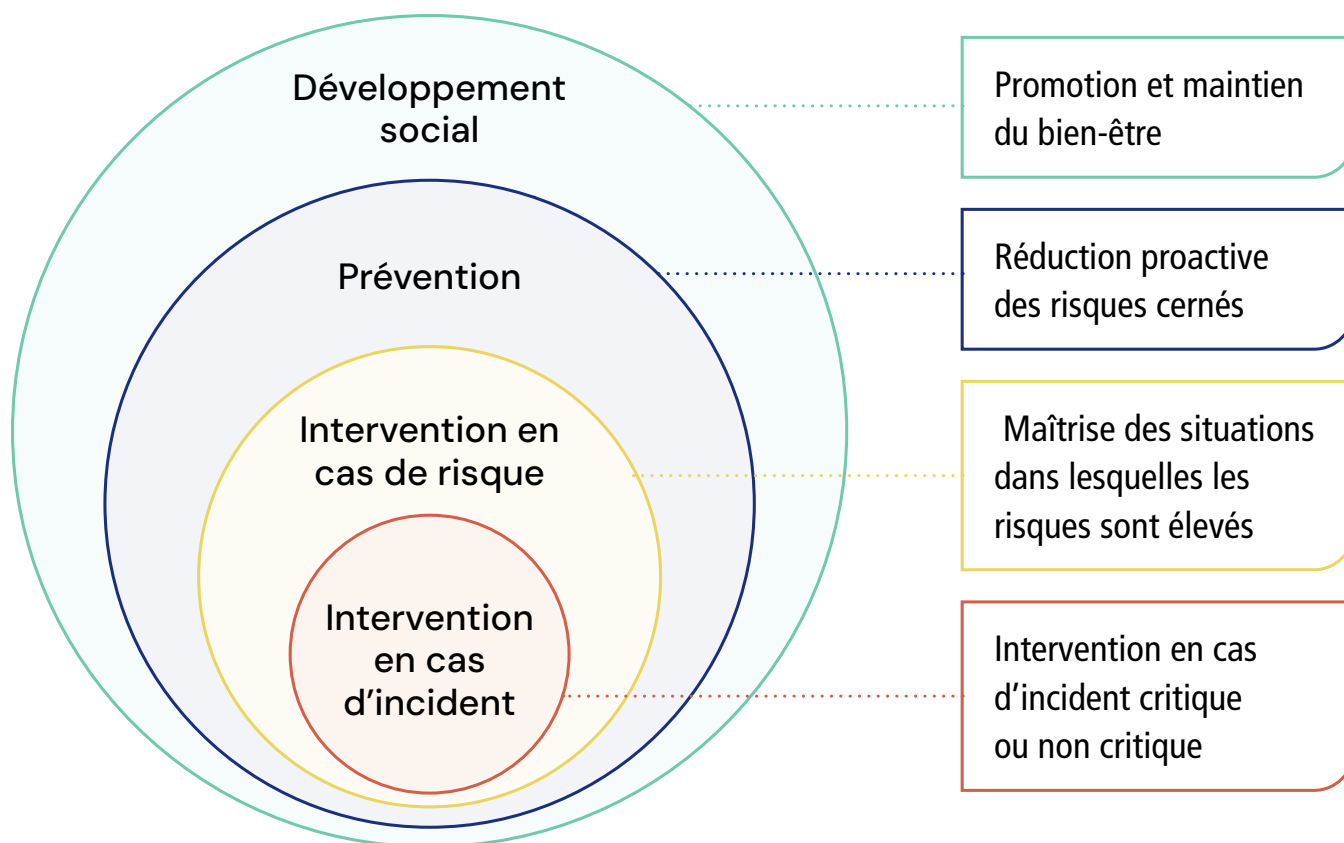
Développement social

Prévention

Intervention en cas de risque

Intervention en cas d'incident

Promotion et maintien du bien-être

Réduction proactive des risques cernés

Maîtrise des situations dans lesquelles les risques sont élevés

Intervention en cas d'incident critique ou non critique